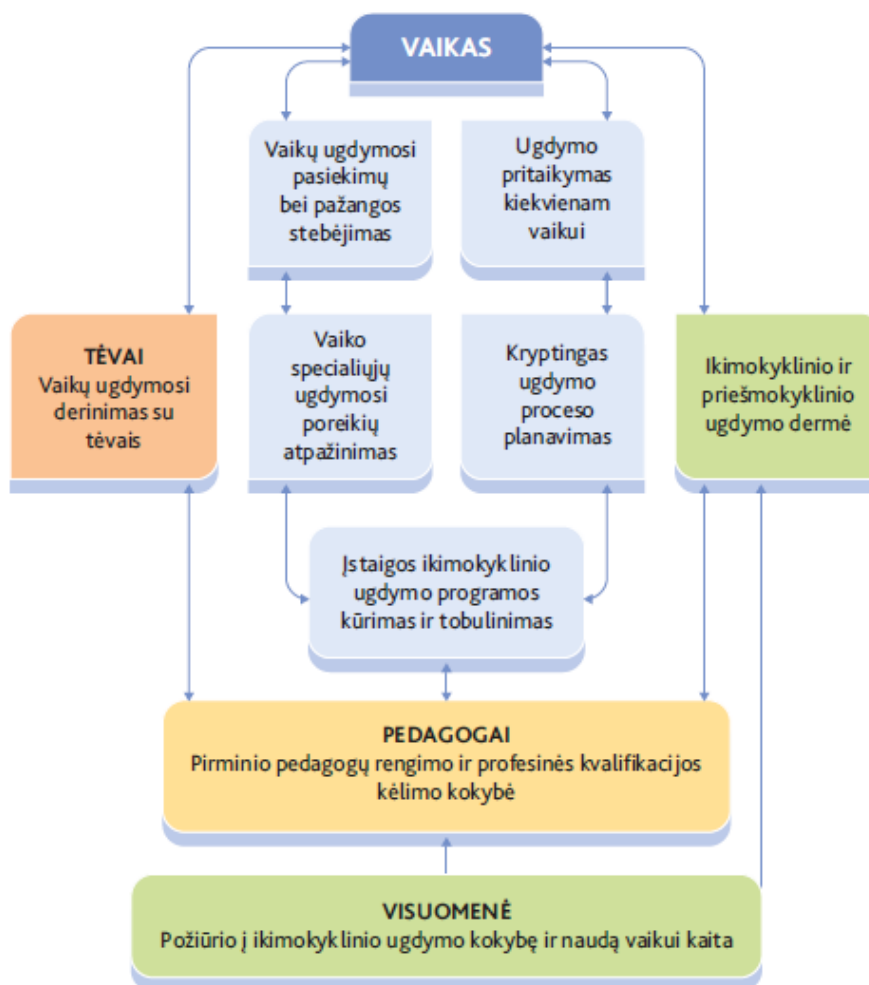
VAIKAS

Vaikų ugdymosi pasiekimų bei pažangos stebėjimas

Ugdymo pritaikymas kiekvienam vaikui

TĖVAI
Vaikų ugdymosi derinimas su tėvais

Vaiko specialiųjų ugdymosi poreikių atpažinimas

Kryptingas ugdymo proceso planavimas

Ikimokyklinio ir priešmokyklinio ugdymo dermė

Įstaigos ikimokyklinio ugdymo programos kūrimas ir tobulinimas

PEDAGOGAI
Pirminio pedagogų rengimo ir profesinės kvalifikacijos kėlimo kokybė

VISUOMENĖ
Požiūrio į ikimokyklinio ugdymo kokybę ir naudą vaikui kaita